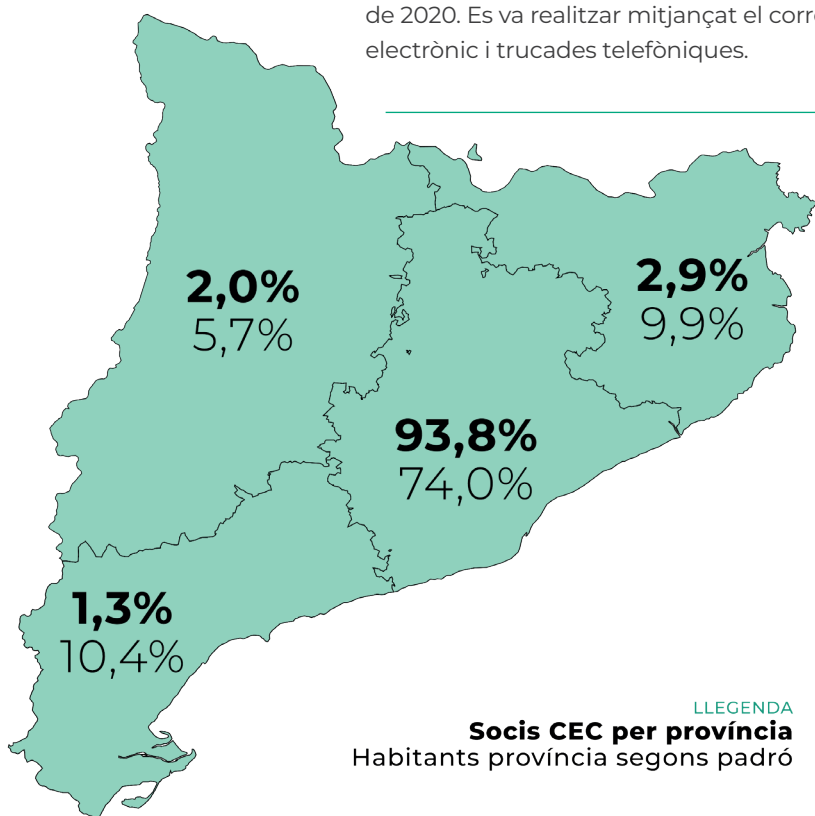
de 2020. Es va realitzar mitjançat el corre
electrònic i trucades telefòniques.

**2,0%**
5,7%

**2,9%**
9,9%

**93,8%**
74,0%

**1,3%**
10,4%

LLEGENDA
**Socis CEC per província**
Habitants província segons padró